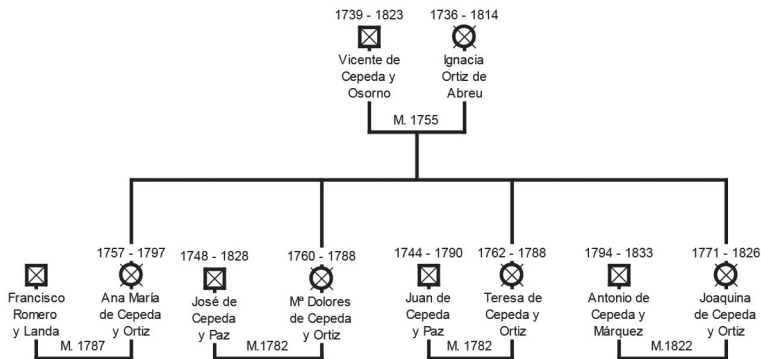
1739 - 1823
Vicente de Cepeda y Osorno

1736 - 1814
Ignacia Ortiz de Abreu

M. 1755

Francisco Romero y Landa

1757 - 1797
Ana María de Cepeda y Ortiz

M. 1787

1748 - 1828
José de Cepeda y Paz

1760 - 1788
Mª Dolores de Cepeda y Ortiz

M.1782

1744 - 1790
Juan de Cepeda y Paz

1762 - 1788
Teresa de Cepeda y Ortiz

M. 1782

1794 - 1833
Antonio de Cepeda y Márquez

1771 - 1826
Joaquina de Cepeda y Ortiz

M.1822